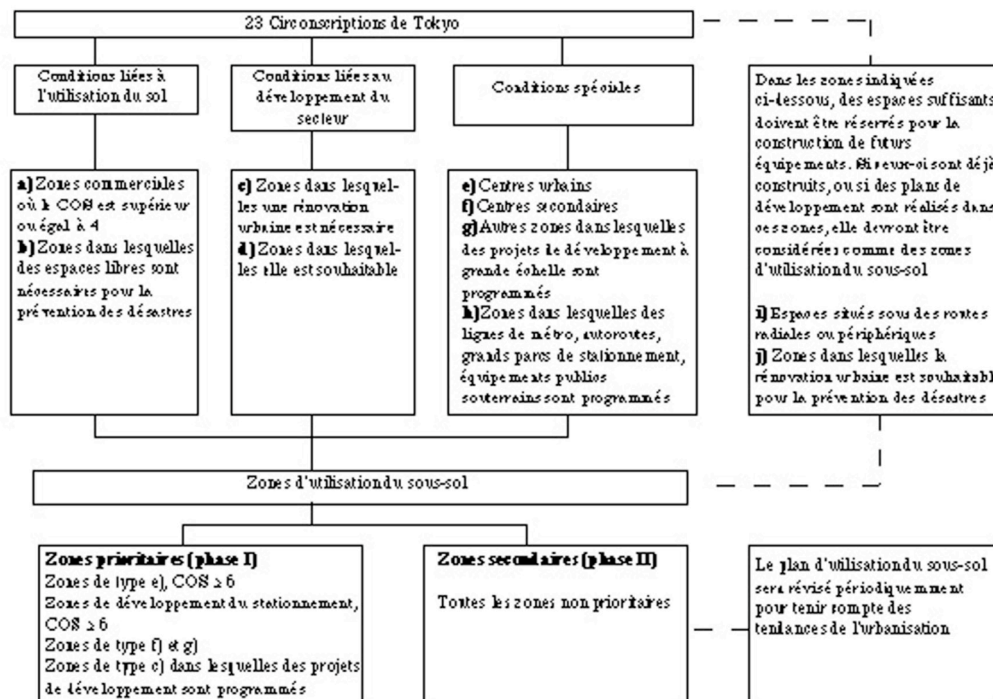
23 Circonscriptions de Tokyo

Conditions liées à l'utilisation du sol

Conditions liées au développement du secteur

Conditions spéciales

Dans les zones indiquées ci-dessous, des espaces suffisants doivent être réservés pour la construction de futurs équipements. Si ceux-ci sont déjà construits, ou si des plans de développement sont réalisés dans ces zones, elle devront être considérées comme des zones d'utilisation du sous-sol

**a)** Zones commerciales où le COS est supérieur ou égal à 4
**b)** Zones dans lesquelles des espaces libres sont nécessaires pour la prévention des désastres

**c)** Zones dans lesquelles une rénovation urbaine est nécessaire
**d)** Zones dans lesquelles elle est souhaitable

**e)** Centres urbains
**f)** Centres secondaires
**g)** Autres zones dans lesquelles des projets de développement à grande échelle sont programmés
**h)** Zones dans lesquelles des lignes de métro, autoroutes, grands parcs de stationnement, équipements publics souterrains sont programmés

**i)** Espaces situés sous des routes radiales ou périphériques
**j)** Zones dans lesquelles la rénovation urbaine est souhaitable pour la prévention des désastres

Zones d'utilisation du sous-sol

**Zones prioritaires (phase I)**
Zones de type e), COS $\geq 6$
Zones de développement du stationnement, COS $\geq 6$
Zones de type f) et g)
Zones de type c) dans lesquelles des projets de développement sont programmés

**Zones secondaires (phase II)**
Toutes les zones non prioritaires

Le plan d'utilisation du sous-sol sera révisé périodiquemment pour tenir compte des tendances de l'urbanisation